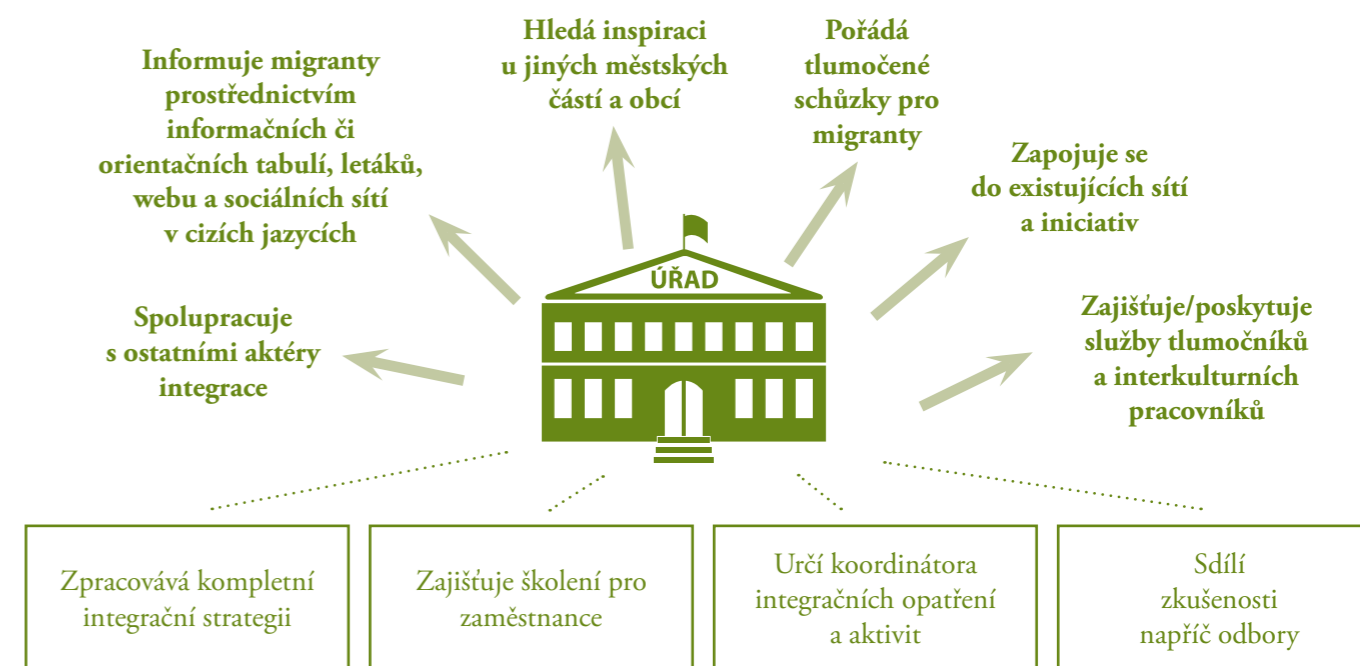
Informuje migranty prostřednictvím informačních či orientačních tabulí, letáků, webu a sociálních sítí v cizích jazycích

Hledá inspiraci u jiných městských částí a obcí

Pořádá tlumočené schůzky pro migranty

Zapojuje se do existujících sítí a iniciativ

Spolupracuje s ostatními aktéry integrace

ÚŘAD

Zajišťuje/poskytuje služby tlumočníků a interkulturních pracovníků

Zpracovává kompletní integrační strategii

Zajišťuje školení pro zaměstnance

Určí koordinátora integračních opatření a aktivit

Sdílí zkušenosti napříč odbory